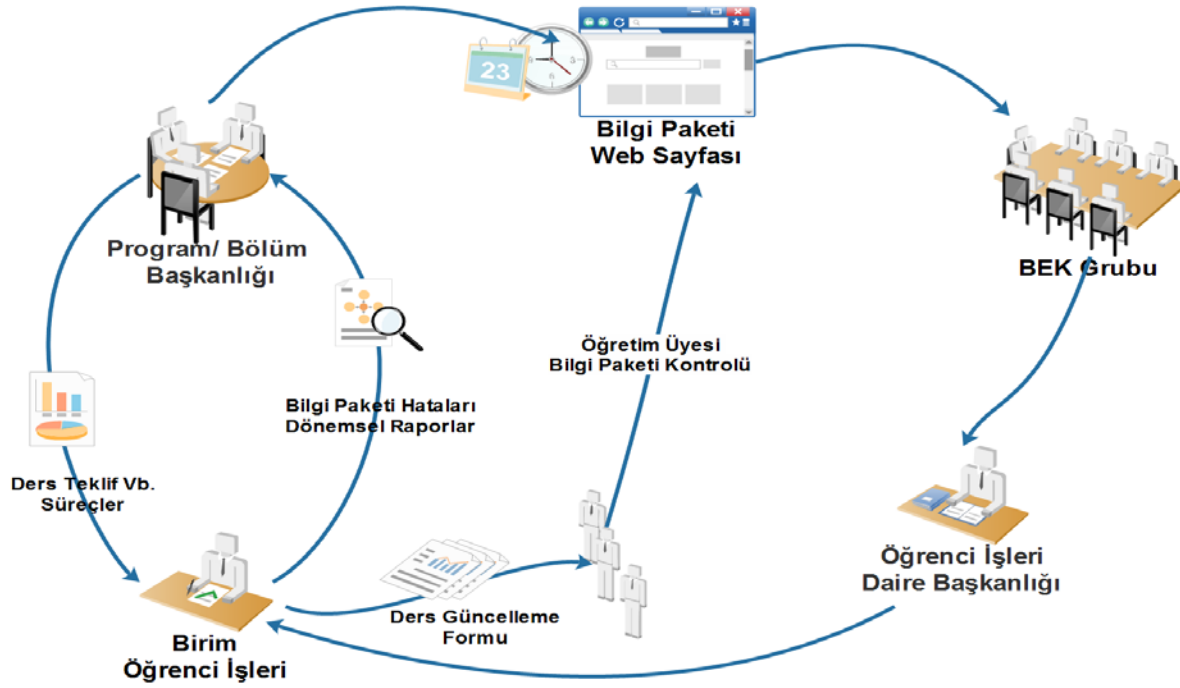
23

Bilgi Paketi
Web Sayfası

Program/ Bölüm
Başkanlığı

BEK Grubu

Öğretim Üyesi
Bilgi Paketi Kontrolü

Bilgi Paketi Hataları
Dönemsel Raporlar

Ders Teklif Vb.
Süreçler

Öğrenci İşleri
Daire Başkanlığı

Ders Güncelleme
Formu

Birim
Öğrenci İşleri